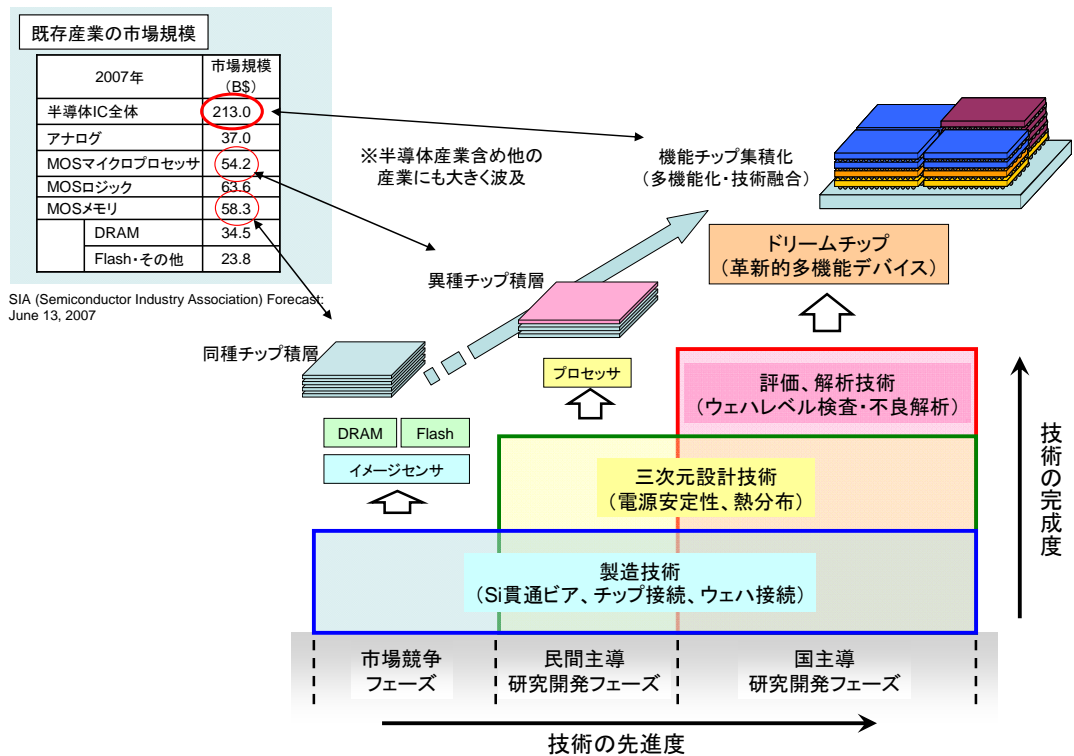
既存産業の市場規模

| 2007年 | | 市場規模 (B$) |
|---|---|---|
| 半導体IC全体 | | 213.0 |
| アナログ | | 37.0 |
| MOSマイクロプロセッサ | | 54.2 |
| MOSロジック | | 63.6 |
| MOSメモリ | | 58.3 |
| | DRAM | 34.5 |
| | Flash・その他 | 23.8 |

SIA (Semiconductor Industry Association) Forecast: June 13, 2007

※半導体産業含め他の産業にも大きく波及

機能チップ集積化
（多機能化・技術融合）

ドリームチップ
（革新的多機能デバイス）

異種チップ積層

同種チップ積層

プロセッサ

DRAM

Flash

イメージセンサ

評価、解析技術
（ウェハレベル検査・不良解析）

三次元設計技術
（電源安定性、熱分布）

製造技術
（Si貫通ビア、チップ接続、ウェハ接続）

技術の完成度

市場競争
フェーズ

民間主導
研究開発フェーズ

国主導
研究開発フェーズ

技術の先進度